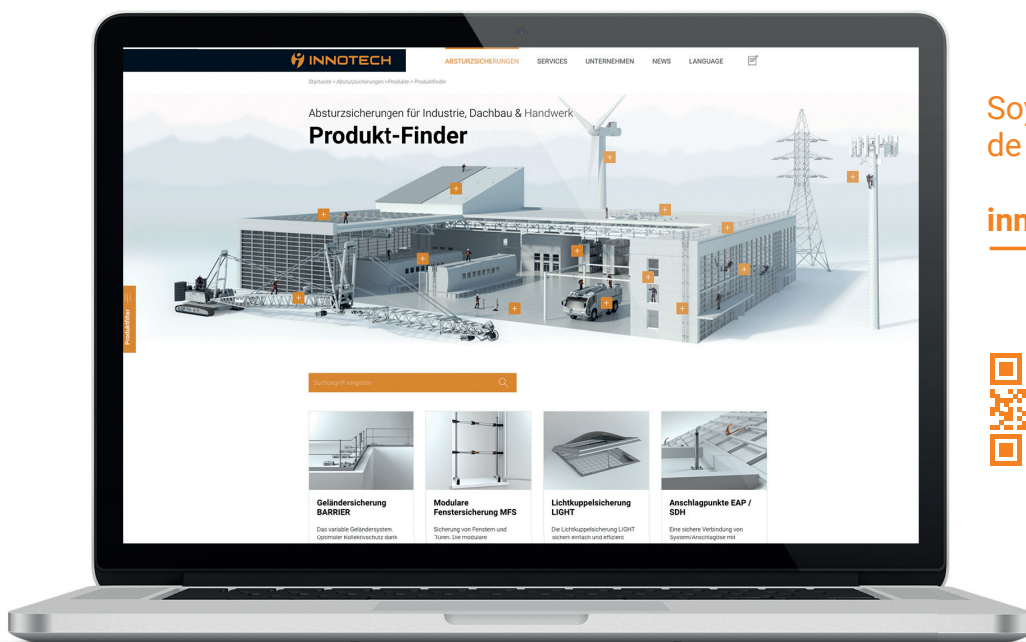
INNOTECH

ABSTURZSICHERUNGEN SERVICES UNTERNEHMEN NEWS LANGUAGE

Startseite > Absturzsicherungen > Produkte > Produktfinder

Absturzsicherungen für Industrie, Dachbau & Handwerk

Produkt-Finder

Produktfinder

Suchbegriff eingeben

Geländersicherung BARRIER

Das variable Geländersystem. Optimaler Kollektivschutz dank

Modulare Fenstersicherung MFS

Sicherung von Fenstern und Türen. Die modulare

Lichtkuppelsicherung LIGHT

Die Lichtkuppelsicherung LIGHT sichert einfach und effizient

Anschlagpunkte EAP / SDH

Eine sichere Verbindung von System/Anschlagöse mit

Soy
de

inn